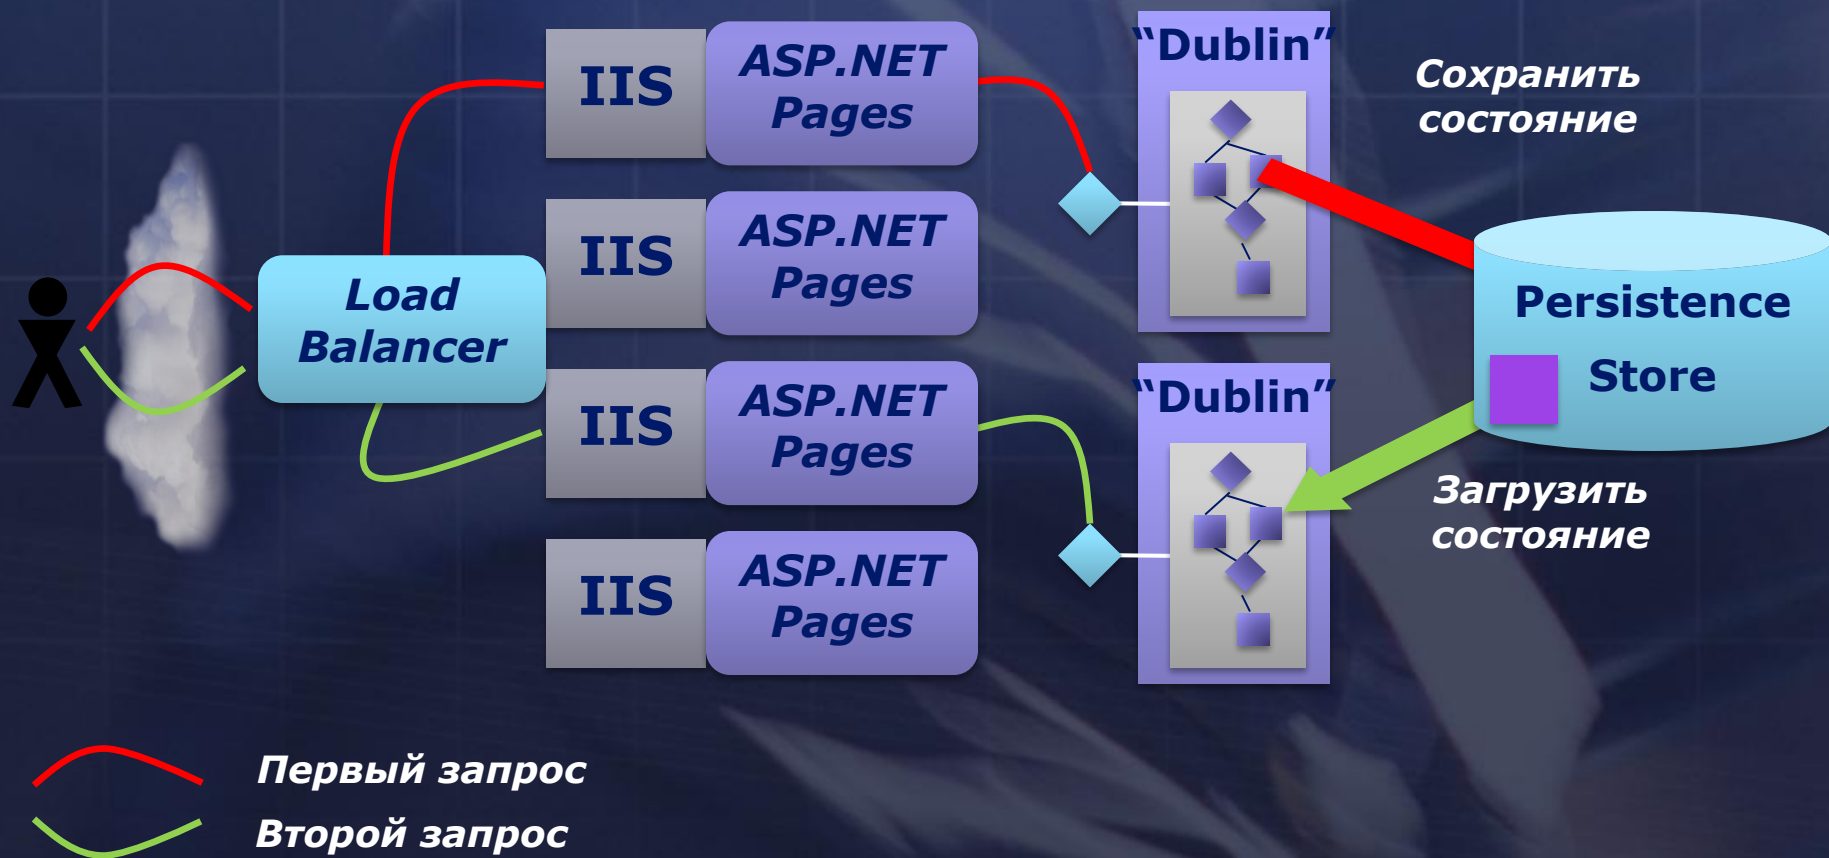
IIS

ASP.NET Pages

IIS

ASP.NET Pages

IIS

ASP.NET Pages

IIS

ASP.NET Pages

Load Balancer

"Dublin"

"Dublin"

Сохранить состояние

Persistence Store

Загрузить состояние

Первый запрос

Второй запрос